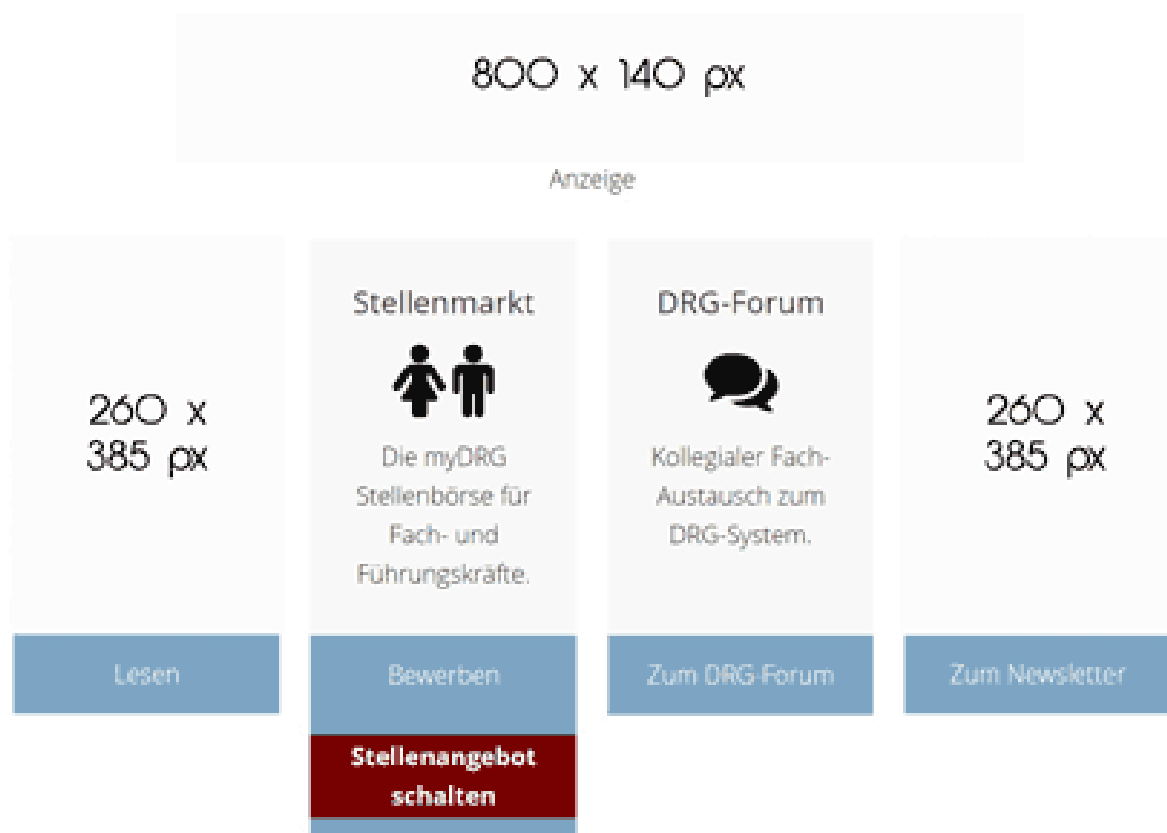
800 x 140 px

Anzeige

260 x 385 px

Lesen

Stellenmarkt

Die myDRG Stellenbörse für Fach- und Führungskräfte.

Bewerben

Stellenangebot schalten

DRG-Forum

Kollegialer Fach-Austausch zum DRG-System.

Zum DRG-Forum

260 x 385 px

Zum Newsletter